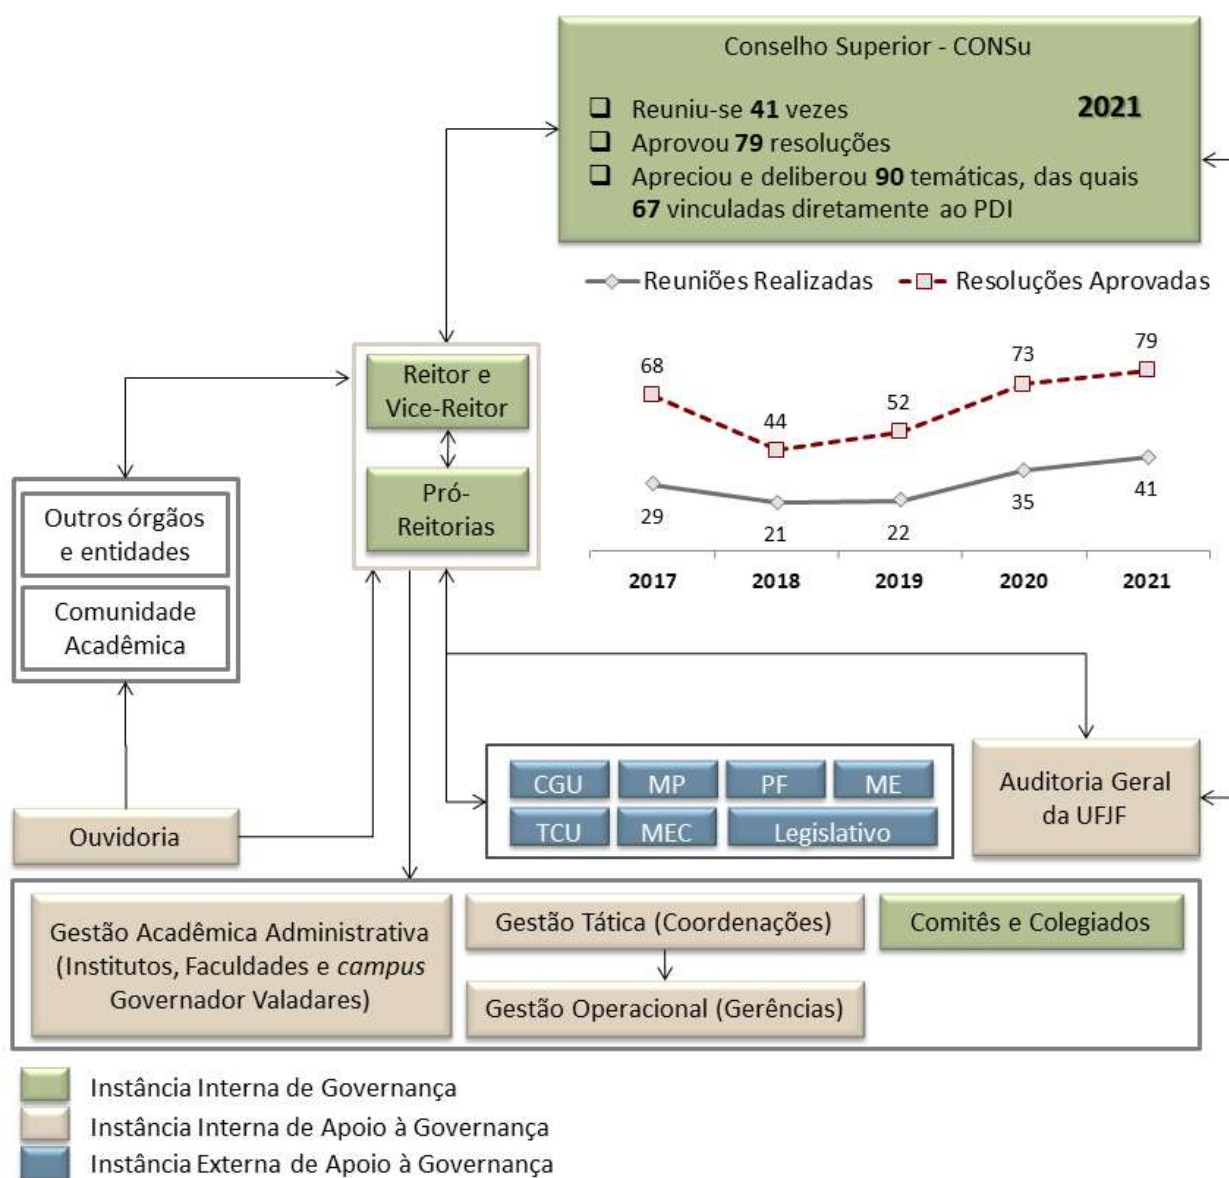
Conselho Superior - CONSu

❑ Reuniu-se **41** vezes **2021**
❑ Aprovou **79** resoluções
❑ Apreciou e deliberou **90** temáticas, das quais **67** vinculadas diretamente ao PDI

Reuniões Realizadas Resoluções Aprovadas

| | 2017 | 2018 | 2019 | 2020 | 2021 |
|---|---|---|---|---|---|
| Resoluções Aprovadas | 68 | 44 | 52 | 73 | 79 |
| Reuniões Realizadas | 29 | 21 | 22 | 35 | 41 |

Reitor e Vice-Reitor

Pró-Reitorias

Outros órgãos e entidades

Comunidade Acadêmica

Ouvidoria

CGU MP PF ME
TCU MEC Legislativo

Auditoria Geral da UFJF

Gestão Acadêmica Administrativa (Institutos, Faculdades e *campus* Governador Valadares)

Gestão Tática (Coordenações)

Gestão Operacional (Gerências)

Comitês e Colegiados

Instância Interna de Governança
Instância Interna de Apoio à Governança
Instância Externa de Apoio à Governança